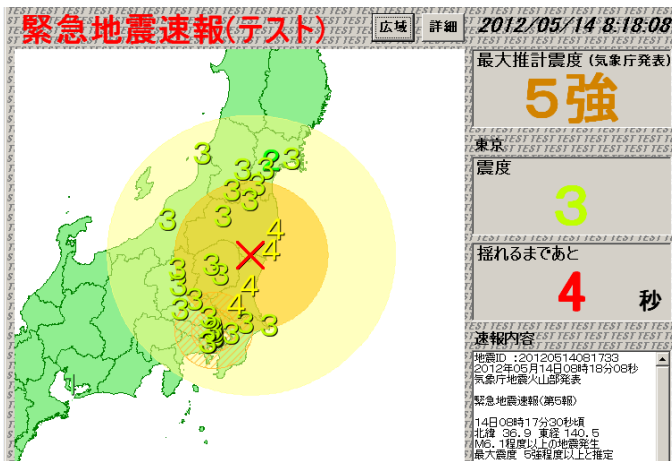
緊急地震速報(テスト)

広域 詳細

2012/05/14 8:18:08

最大推計震度 (気象庁発表)

5強

東京

震度

3

揺れるまであと

4 秒

速報内容

地震ID :20120514081733
2012年05月14日08時18分08秒
気象庁地震火山部発表

緊急地震速報(第5報)

14日08時17分30秒頃
北緯 36.9 東経 140.5
M6.1程度以上の地震発生
最大震度 5強程度以上と推定

3 3 3 3 3 3 3 3 3 3 3 4 4 4 4 3 3 3 3 3 3 3 3 3 3 3 3 3

TEST TEST TEST TEST